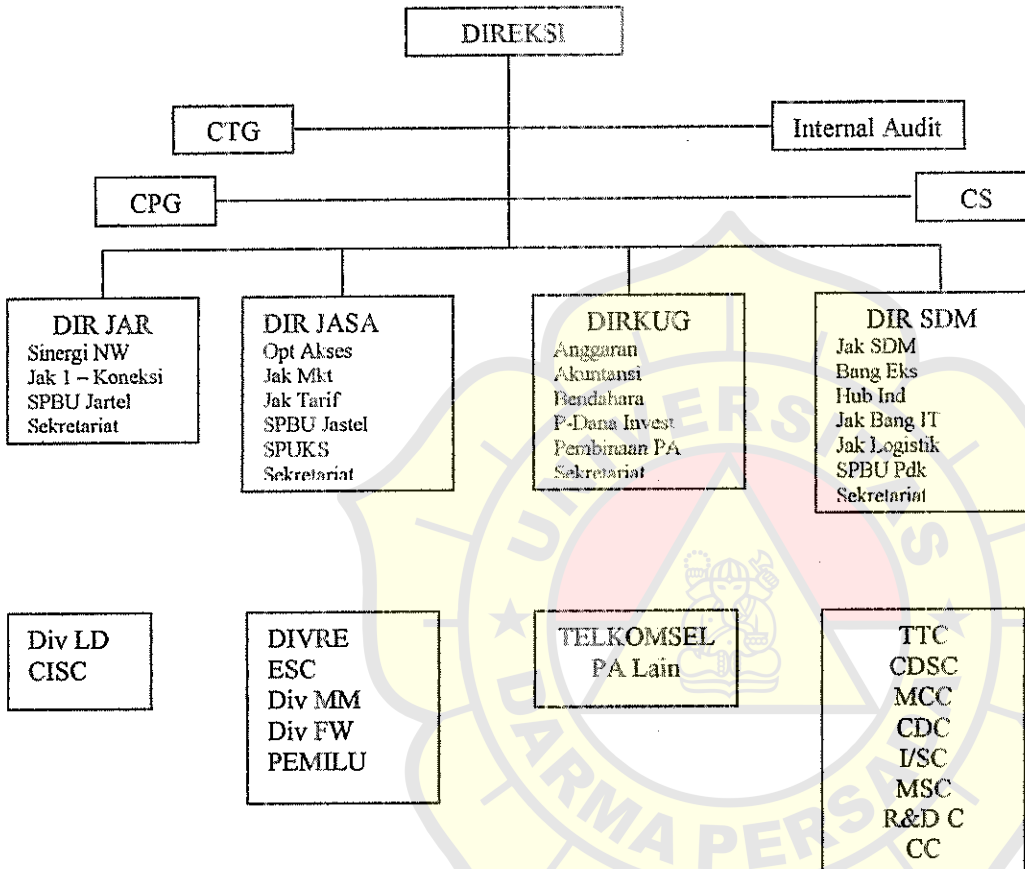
DIREKSI

CTG

Internal Audit

CPG

CS

DIR JAR
Sinergi NW
Jak 1 – Koneksi
SPBU Jartel
Sekretariat

DIR JASA
Opt Akses
Jak Mkt
Jak Tarif
SPBU Jastel
SPUKS
Sekretariat

DIRKUG
Anggaran
Akuntansi
Bendahara
P-Dana Invest
Pembinaan PA
Sekretariat

DIR SDM
Jak SDM
Bang Eks
Hub Ind
Jak Bang IT
Jak Logistik
SPBU Pdk
Sekretariat

Div LD
CISC

DIVRE
ESC
Div MM
Div FW
PEMILU

TELKOMSEL
PA Lain

TTC
CDSC
MCC
CDC
I/SC
MSC
R&D C
CC

UNIVERSITAS DARMA PERSADA